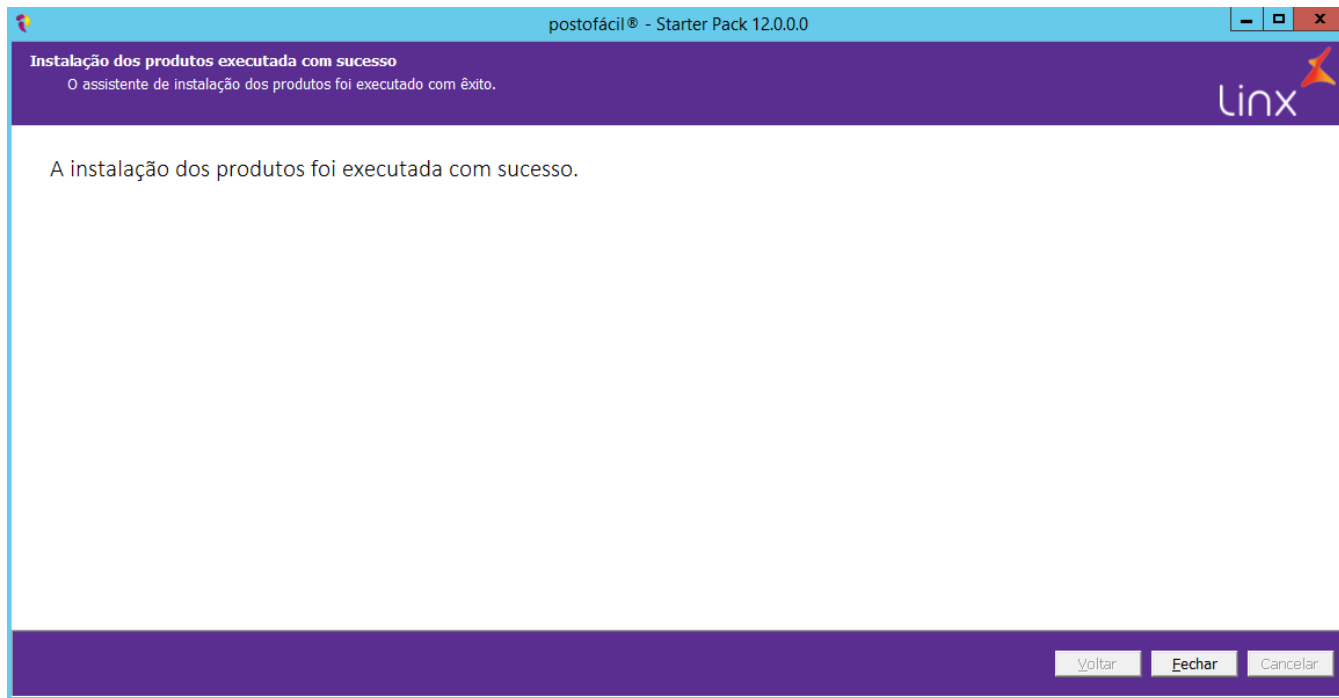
postofácil® - Starter Pack 12.0.0.0

Instalação dos produtos executada com sucesso
O assistente de instalação dos produtos foi executado com êxito.

linx

A instalação dos produtos foi executada com sucesso.

Voltar Fechar Cancelar